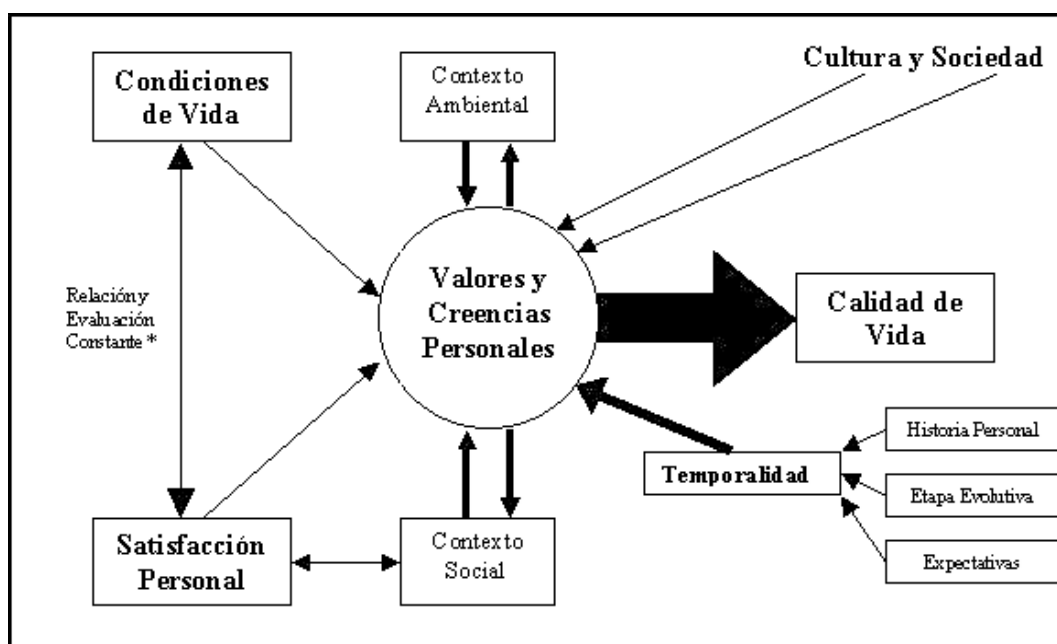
Condiciones de Vida

Contexto Ambiental

Cultura y Sociedad

Relación y Evaluación Constante *

Valores y Creencias Personales

Calidad de Vida

Historia Personal

Temporalidad

Etapa Evolutiva

Expectativas

Satisfacción Personal

Contexto Social